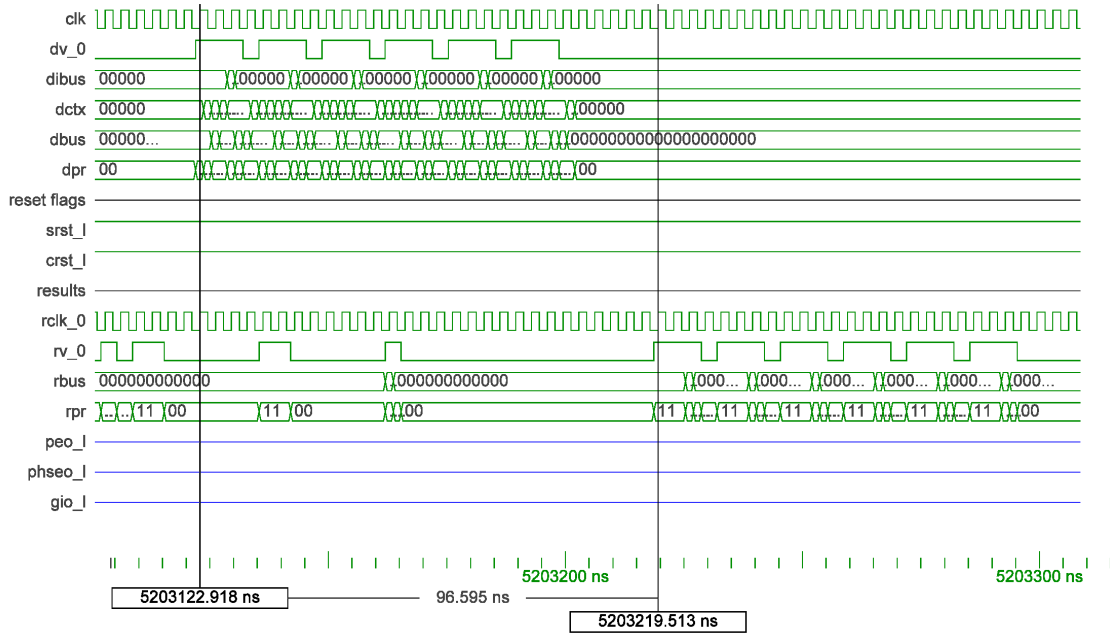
clk
dv_0
dibus 00000 00000 00000 00000 00000 00000 00000
dctx 00000 ... ... ... ... ... ... 00000
dbus 00000... ... ... ... ... ... ... 00000000000000000000
dpr 00 ... 00
reset flags
srst_l
crst_l
results
rclk_0
rv_0
rbus 000000000000 000000000000 000... 000... 000... 000... 000... 000...
rpr ... ... 11 00 11 00 00 11 11 11 11 11 11 00
peo_l
phseo_l
gio_l

5203200 ns
5203300 ns
5203122.918 ns
96.595 ns
5203219.513 ns